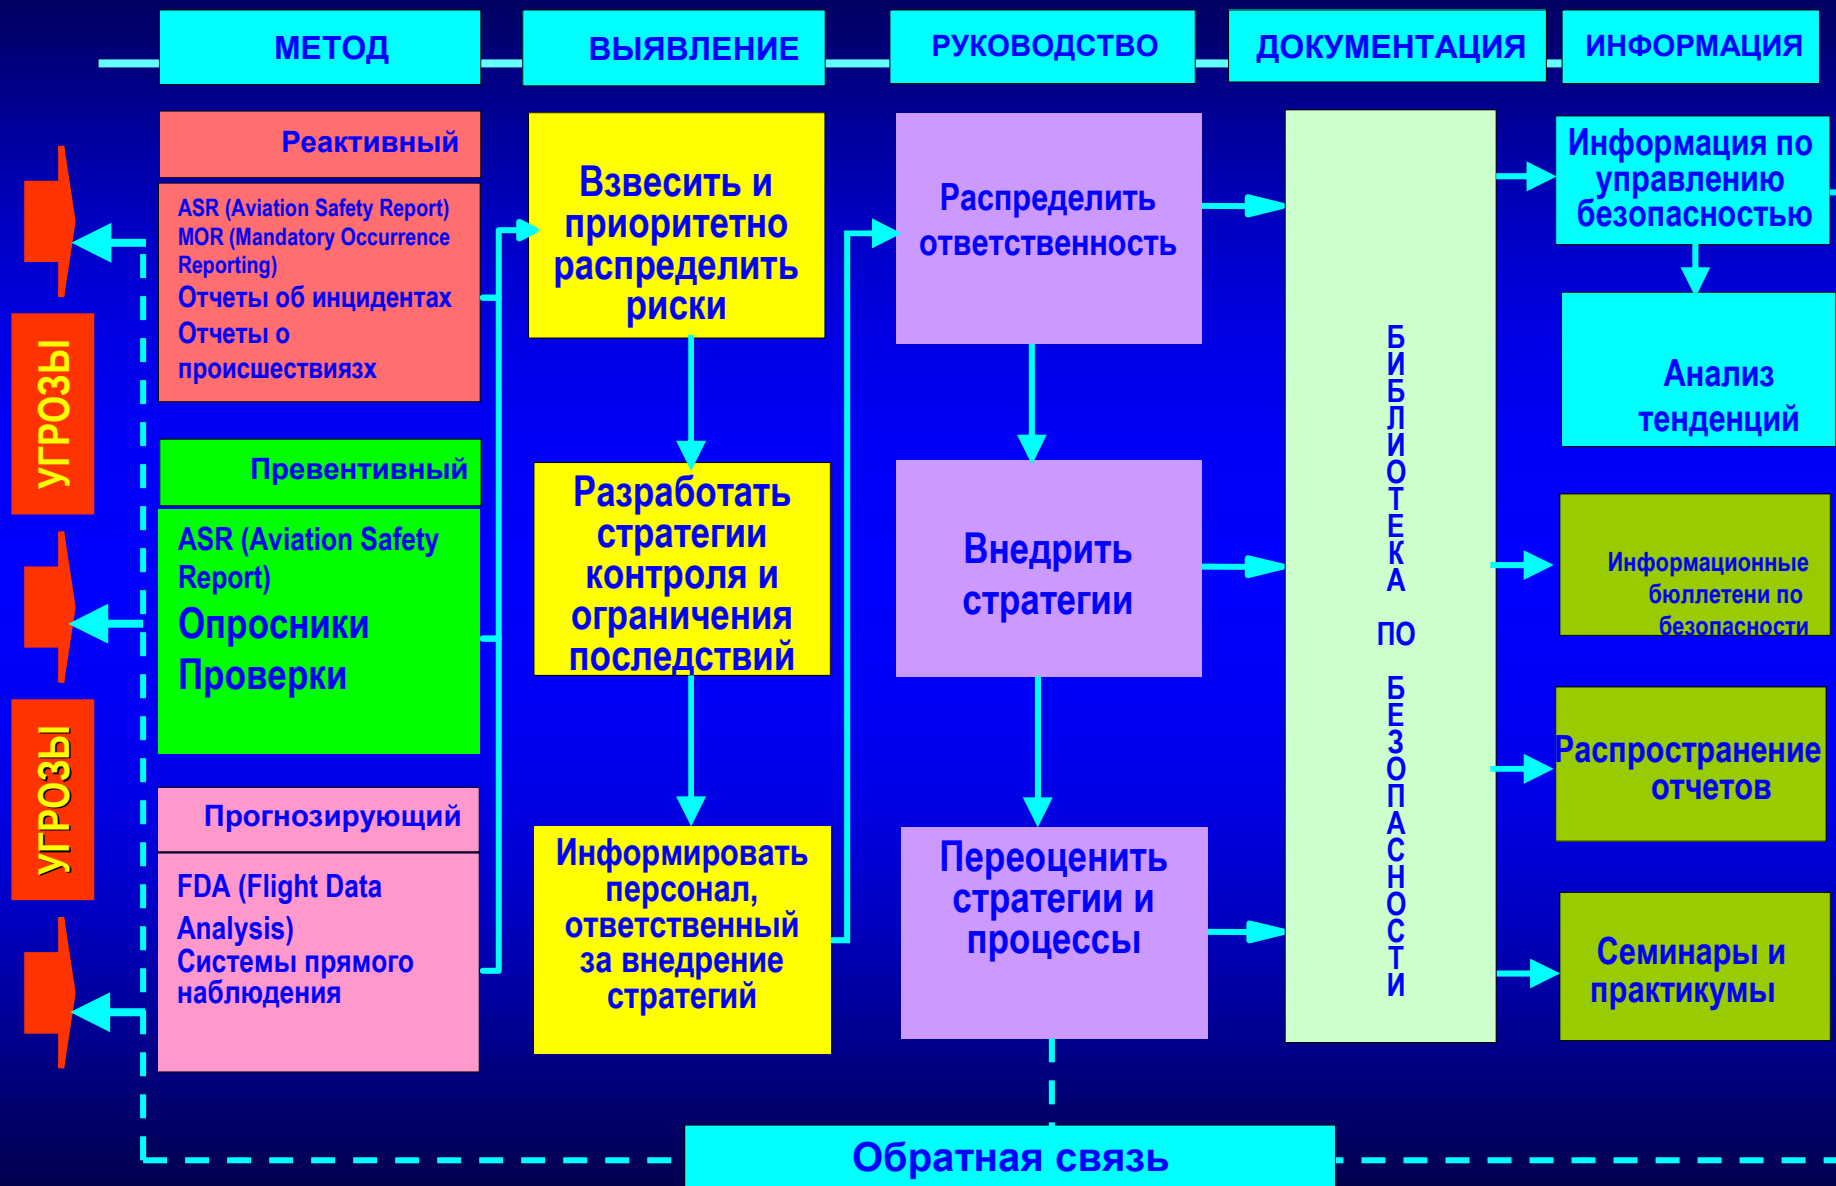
МЕТОД

ВЫЯВЛЕНИЕ

РУКОВОДСТВО

ДОКУМЕНТАЦИЯ

ИНФОРМАЦИЯ

УГРОЗЫ

УГРОЗЫ

Реактивный

ASR (Aviation Safety Report)
MOR (Mandatory Occurrence Reporting)
Отчеты об инцидентах
Отчеты о происшествиязх

Превентивный

ASR (Aviation Safety Report)
Опросники
Проверки

Прогнозирующий

FDA (Flight Data Analysis)
Системы прямого наблюдения

Взвесить и приоритетно распределить риски

Разработать стратегии контроля и ограничения последствий

Информировать персонал, ответственный за внедрение стратегий

Распределить ответственность

Внедрить стратегии

Переоценить стратегии и процессы

БИБЛИОТЕКА ПО БЕЗОПАСНОСТИ

Информация по управлению безопасностью

Анализ тенденций

Информационные бюллетени по безопасности

Распространение отчетов

Семинары и практикумы

Обратная связь